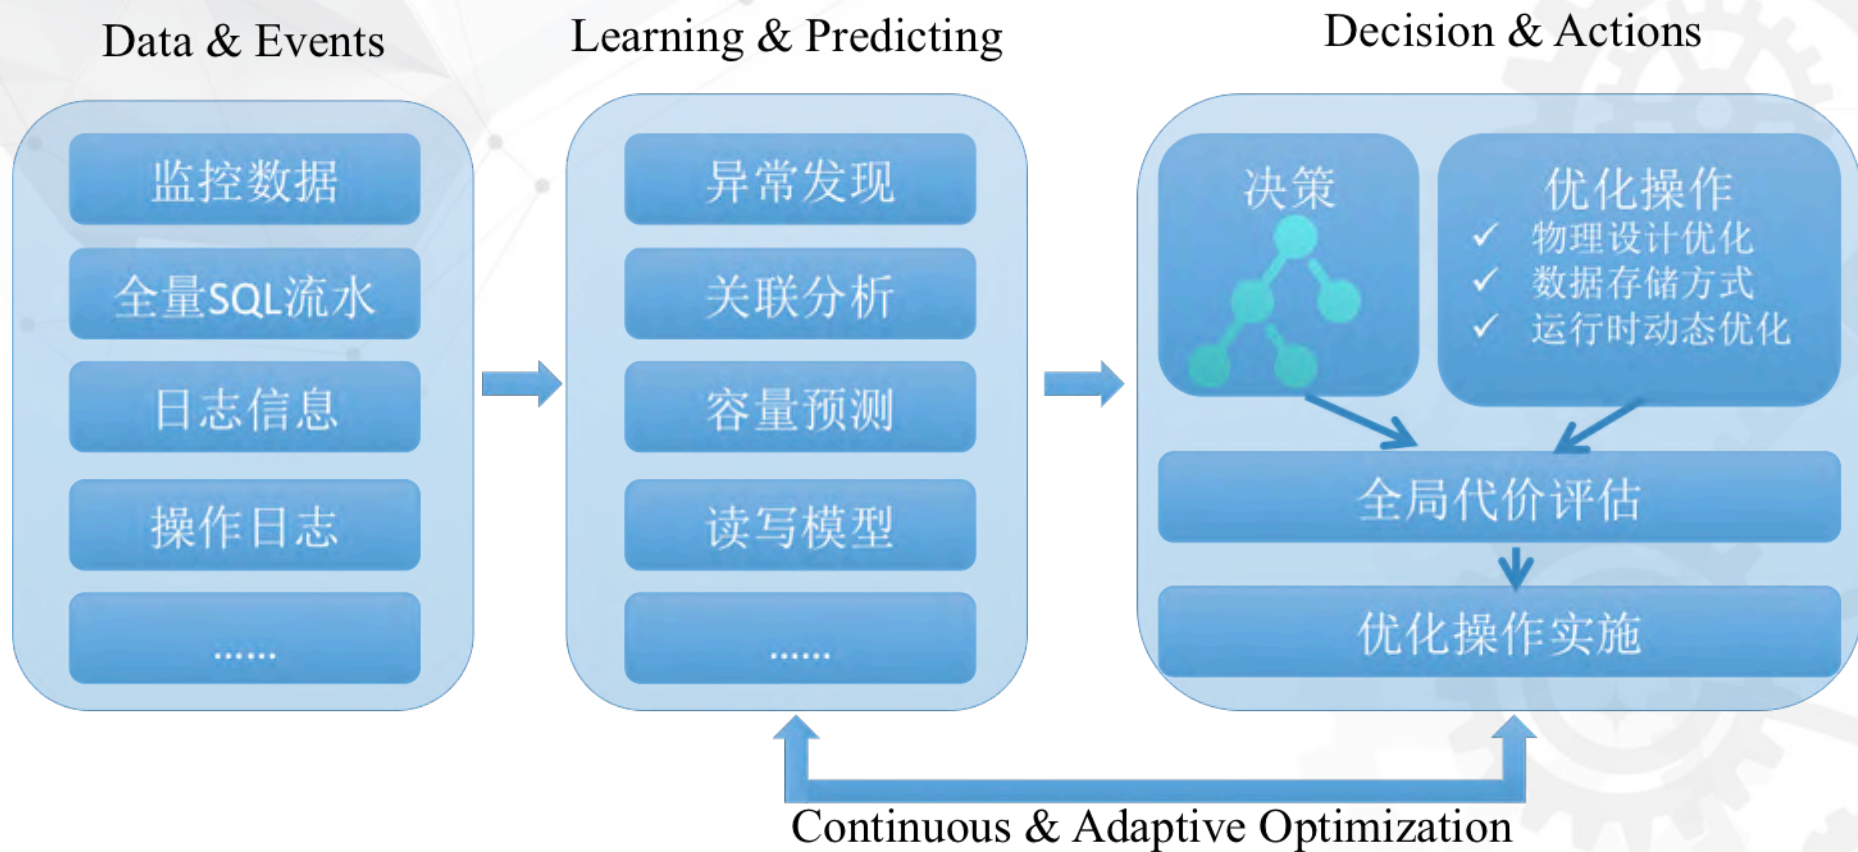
Data & Events

监控数据

全量SQL流水

日志信息

操作日志

......

Learning & Predicting

异常发现

关联分析

容量预测

读写模型

......

Decision & Actions

决策

优化操作

✓ 物理设计优化

✓ 数据存储方式

✓ 运行时动态优化

全局代价评估

优化操作实施

Continuous & Adaptive Optimization